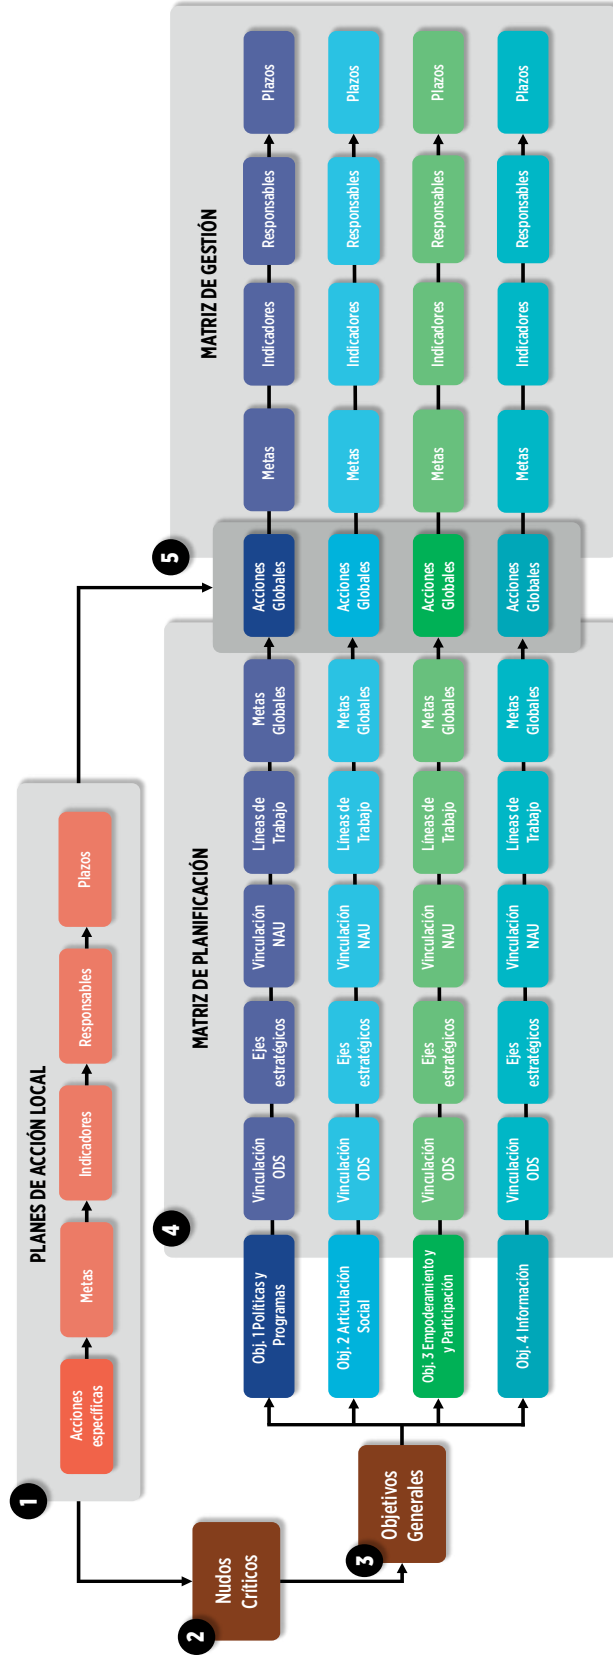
1

PLANES DE ACCIÓN LOCAL

Acciones específicas

Metas

Indicadores

Responsables

Plazos

2

Nudos Críticos

3

Objetivos Generales

4

MATRIZ DE PLANIFICACIÓN

Obj. 1 Políticas y Programas

Vinculación ODS

Ejes estratégicos

Vinculación NAU

Líneas de Trabajo

Metas Globales

Obj. 2 Articulación Social

Vinculación ODS

Ejes estratégicos

Vinculación NAU

Líneas de Trabajo

Metas Globales

Obj. 3 Empoderamiento y y Participación

Vinculación ODS

Ejes estratégicos

Vinculación NAU

Líneas de Trabajo

Metas Globales

Obj. 4 Información

Vinculación ODS

Ejes estratégicos

Vinculación NAU

Líneas de Trabajo

Metas Globales

5

Acciones Globales

Acciones Globales

Acciones Globales

Acciones Globales

MATRIZ DE GESTIÓN

Metas

Indicadores

Responsables

Plazos

Metas

Indicadores

Responsables

Plazos

Metas

Indicadores

Responsables

Plazos

Metas

Indicadores

Responsables

Plazos